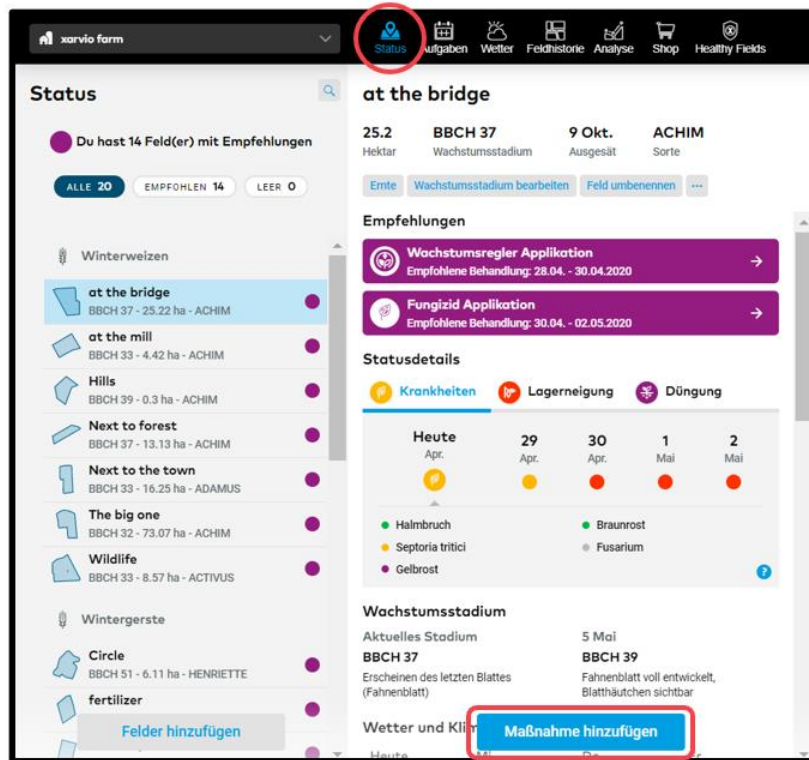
xarvio farm

Status Aufgaben Wetter Feldhistorie Analyse Shop Healthy Fields

Status

Du hast 14 Feld(er) mit Empfehlungen

ALLE 20 EMPFOHLEN 14 LEER 0

Winterweizen

at the bridge
BBCH 37 - 25.22 ha - ACHIM

at the mill
BBCH 33 - 4.42 ha - ACHIM

Hills
BBCH 39 - 0.3 ha - ACHIM

Next to forest
BBCH 37 - 13.13 ha - ACHIM

Next to the town
BBCH 33 - 16.25 ha - ADAMUS

The big one
BBCH 32 - 73.07 ha - ACHIM

Wildlife
BBCH 33 - 8.57 ha - ACTIVUS

Wintergerste

Circle
BBCH 51 - 6.11 ha - HENRIETTE

fertilizer

Felder hinzufügen

at the bridge

25.2 Hektar
BBCH 37 Wachstumsstadium
9 Okt. Ausgesät
ACHIM Sorte

Ernte Wachstumsstadium bearbeiten Feld umbenennen ...

Empfehlungen

Wachstumsregler Applikation
Empfohlene Behandlung: 28.04. - 30.04.2020

Fungizid Applikation
Empfohlene Behandlung: 30.04. - 02.05.2020

Statusdetails

Krankheiten Lagerneigung Düngung

| Heute Apr. | 29 Apr. | 30 Apr. | 1 Mai | 2 Mai |
|---|---|---|---|---|

Halmbruch
Braunrost
Septoria tritici
Fusarium
Gelbrost

Wachstumsstadium

Aktuelles Stadium
BBCH 37
Erscheinen des letzten Blattes (Fahnenblatt)

5 Mai
BBCH 39
Fahnenblatt voll entwickelt, Blatthäutchen sichtbar

Wetter und Kli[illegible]

Maßnahme hinzufügen